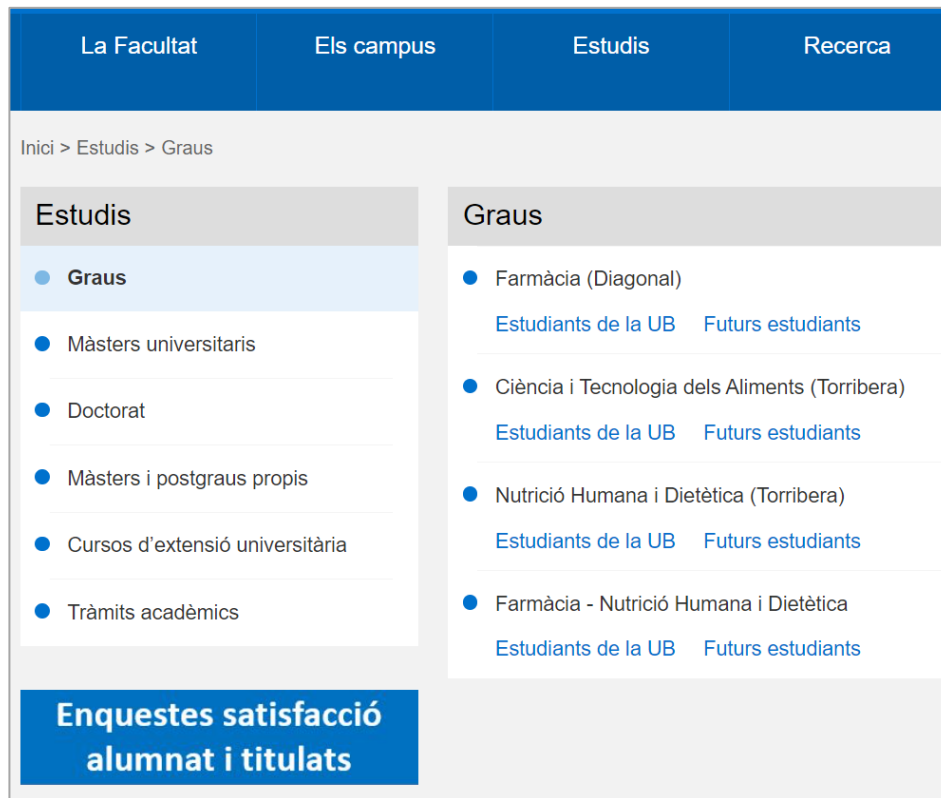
La Facultat
Els campus
Estudis
Recerca

Inici > Estudis > Graus

Estudis

Graus

Màsters universitaris

Doctorat

Màsters i postgraus propis

Cursos d’extensió universitària

Tràmits acadèmics

Enquestes satisfacció alumnat i titulats

Graus

Farmàcia (Diagonal)
Estudiants de la UB Futurs estudiants

Ciència i Tecnologia dels Aliments (Torribera)
Estudiants de la UB Futurs estudiants

Nutrició Humana i Dietètica (Torribera)
Estudiants de la UB Futurs estudiants

Farmàcia - Nutrició Humana i Dietètica
Estudiants de la UB Futurs estudiants